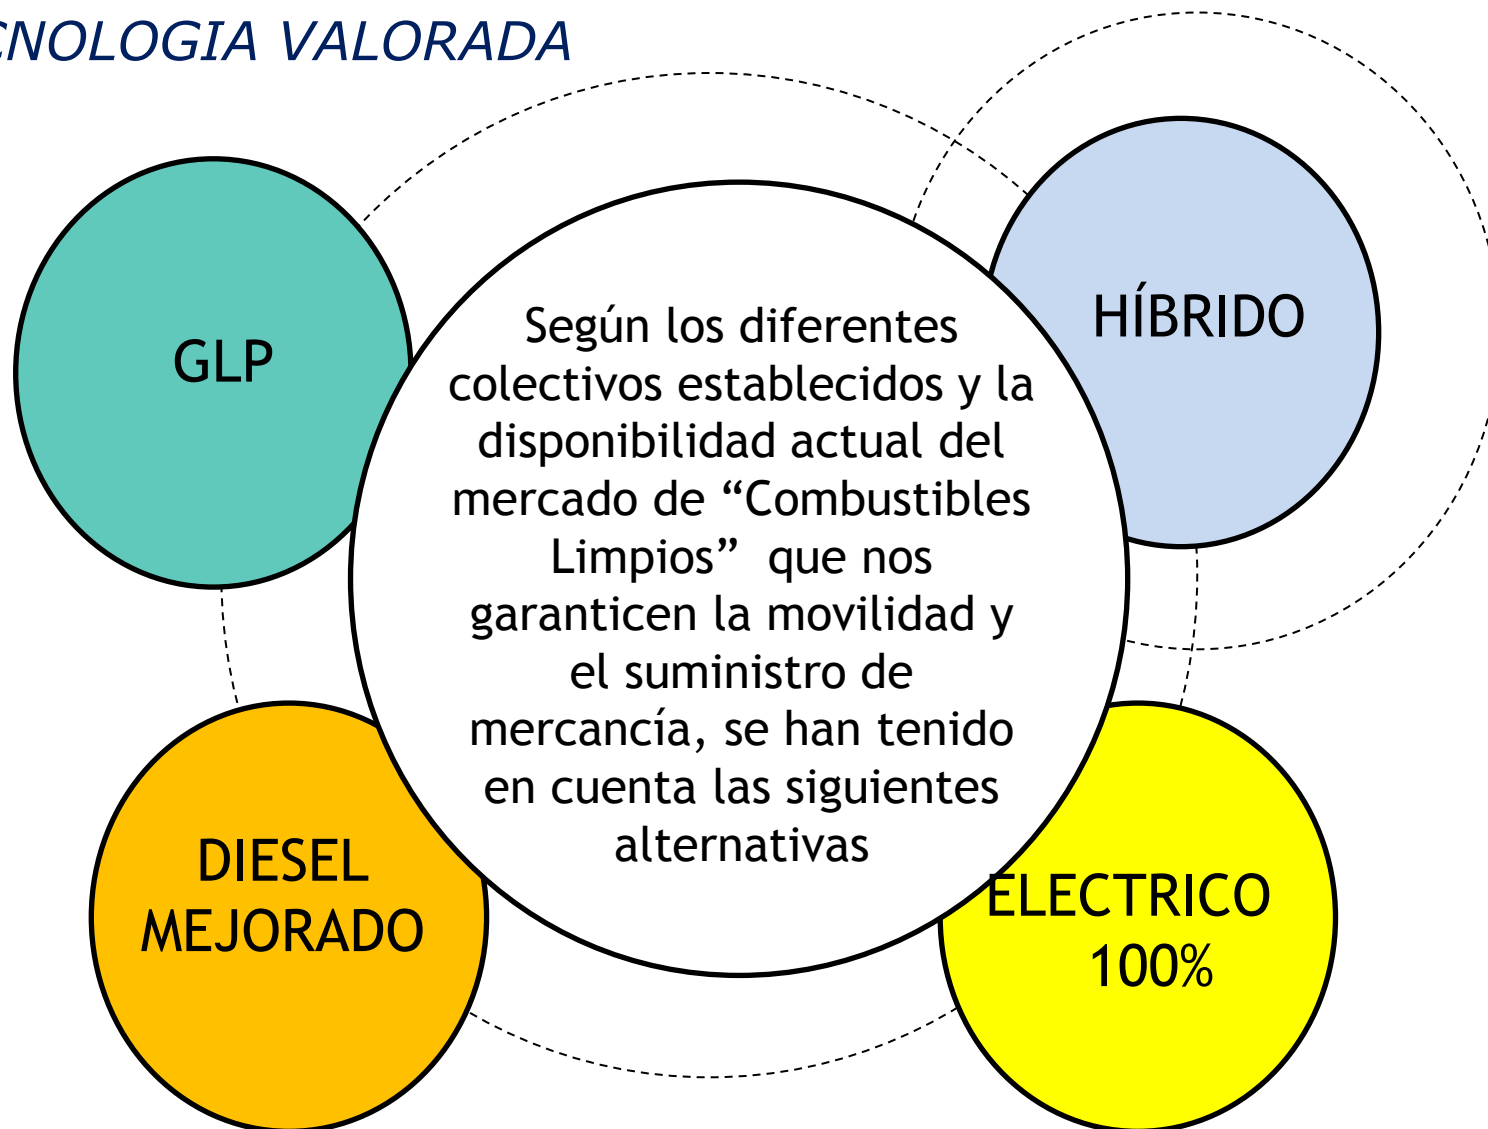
CNOLOGIA VALORADA

GLP

HÍBRIDO

Según los diferentes colectivos establecidos y la disponibilidad actual del mercado de “Combustibles Limpios” que nos garanticen la movilidad y el suministro de mercancía, se han tenido en cuenta las siguientes alternativas

DIESEL MEJORADO

ELECTRICO 100%